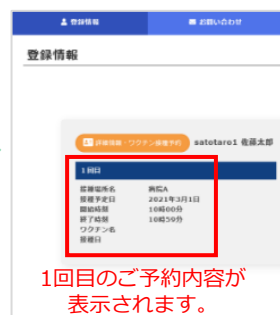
登録情報　お問い合わせ

登録情報

詳細情報：ワクチン接種予約　satotaro1 佐藤太郎

1回目

接種場所名　病院A
接種予定日　2021年3月1日
開始時刻　10時00分
終了時刻　10時59分
ワクチン名
接種日

1回目のご予約内容が表示されます。